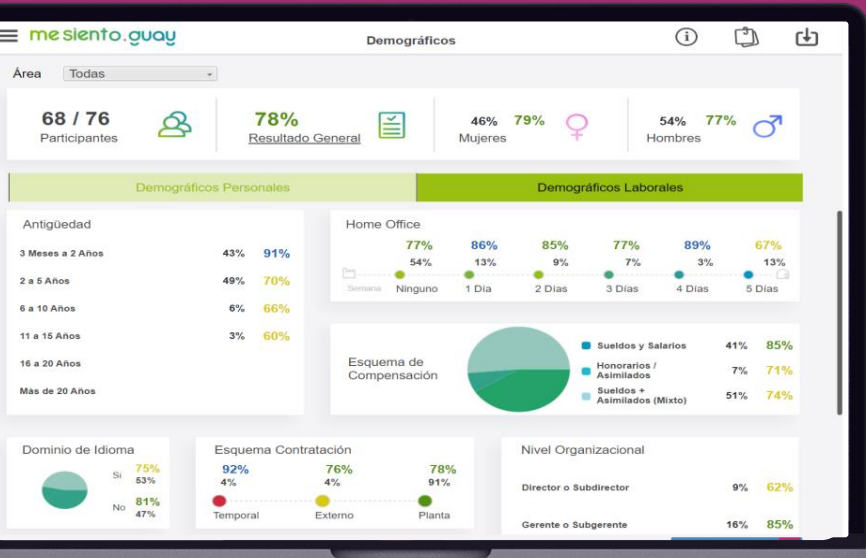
mesiento.guay

Demográficos

Área Todas

68 / 76
Participantes

78%
Resultado General

46% 79%
Mujeres

54% 77%
Hombres

Demográficos Personales

Demográficos Laborales

Antigüedad

| | | |
|---|---|---|
| 3 Meses a 2 Años | 43% | 91% |
| 2 a 5 Años | 49% | 70% |
| 6 a 10 Años | 6% | 66% |
| 11 a 15 Años | 3% | 60% |
| 16 a 20 Años | | |
| Más de 20 Años | | |

Home Office

| Semana | Ninguno | 1 Día | 2 Días | 3 Días | 4 Días | 5 Días |
|---|---|---|---|---|---|---|
| | 77% | 86% | 85% | 77% | 89% | 67% |
| | 54% | 13% | 9% | 7% | 3% | 13% |

Esquema de Compensación

| | | |
|---|---|---|
| Sueldos y Salarios | 41% | 85% |
| Honorarios / Asimilados | 7% | 71% |
| Sueldos + Asimilados (Mixto) | 51% | 74% |

Dominio de Idioma

Si 75% 53%

No 81% 47%

Esquema Contratación

| Temporal | Externo | Planta |
|---|---|---|
| 92% | 76% | 78% |
| 4% | 4% | 91% |

Nivel Organizacional

| | | |
|---|---|---|
| Director o Subdirector | 9% | 62% |
| Gerente o Subgerente | 16% | 85% |